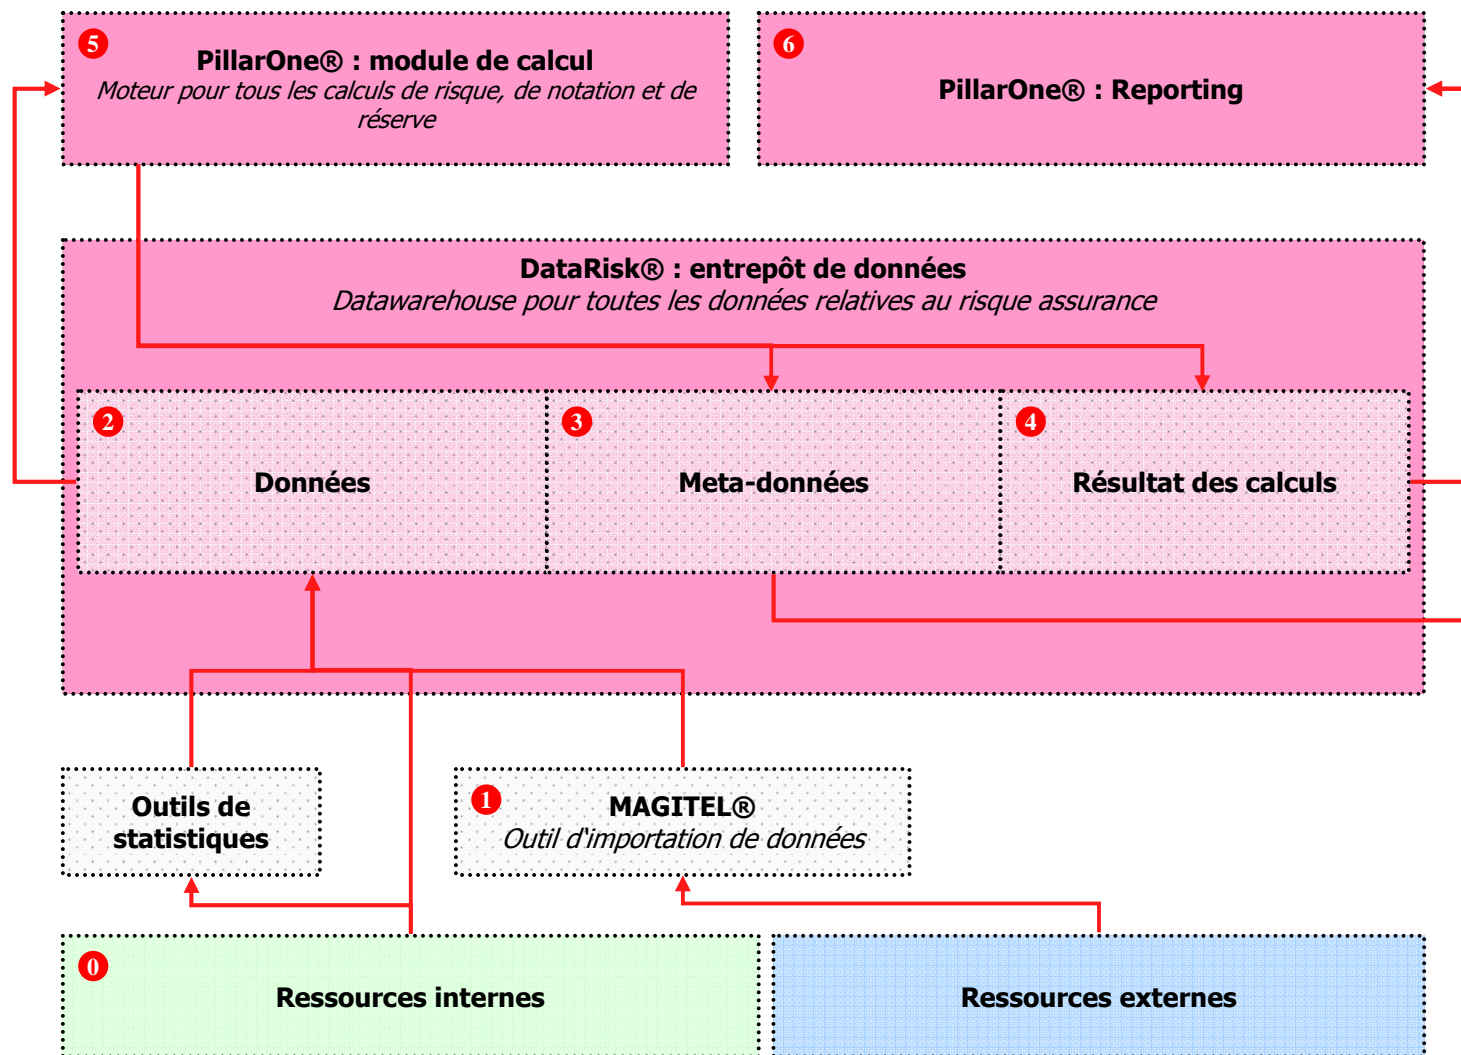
5
PillarOne® : module de calcul
Moteur pour tous les calculs de risque, de notation et de réserve

6
PillarOne® : Reporting

DataRisk® : entrepôt de données
Datawarehouse pour toutes les données relatives au risque assurance

2
Données

3
Meta-données

4
Résultat des calculs

Outils de statistiques

1
MAGITEL®
Outil d'importation de données

0
Ressources internes

Ressources externes